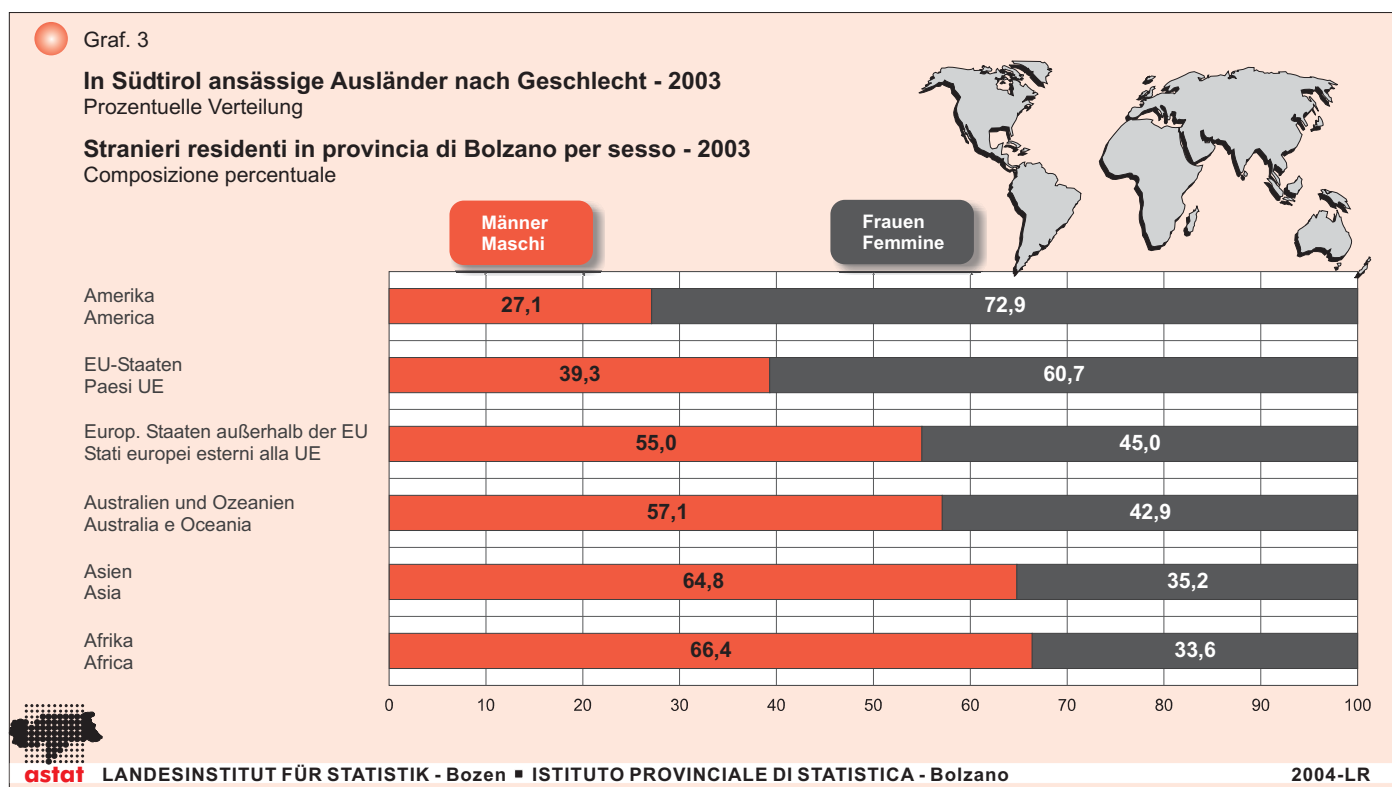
Graf. 3

**In Südtirol ansässige Ausländer nach Geschlecht - 2003**
Prozentuelle Verteilung

**Stranieri residenti in provincia di Bolzano per sesso - 2003**
Composizione percentuale

Männer
Maschi

Frauen
Femmine

| | Männer / Maschi | Frauen / Femmine |
|---|---|---|
| Amerika / America | 27,1 | 72,9 |
| EU-Staaten / Paesi UE | 39,3 | 60,7 |
| Europ. Staaten außerhalb der EU / Stati europei esterni alla UE | 55,0 | 45,0 |
| Australien und Ozeanien / Australia e Oceania | 57,1 | 42,9 |
| Asien / Asia | 64,8 | 35,2 |
| Afrika / Africa | 66,4 | 33,6 |

0 10 20 30 40 50 60 70 80 90 100

astat LANDESINSTITUT FÜR STATISTIK - Bozen ■ ISTITUTO PROVINCIALE DI STATISTICA - Bolzano 2004-LR